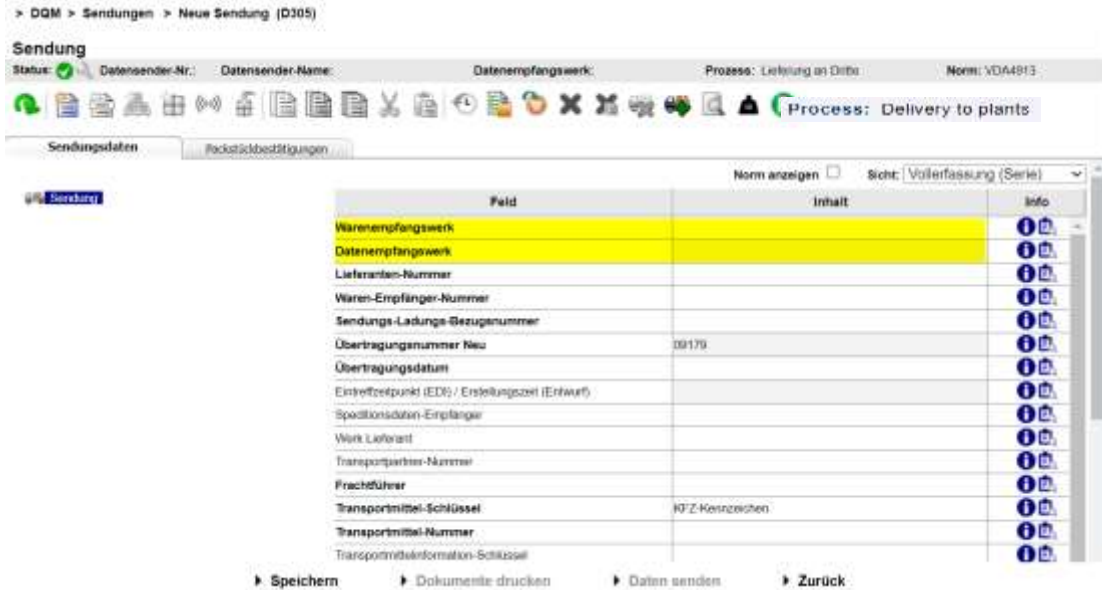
> DQM > Sendungen > Neue Sendung (D305)

Sendung

Status: Datensender-Nr.: Datensender-Name: Datenempfangswerk: Prozess: Lieferung an Dritte Norm: VDA4913

Process: Delivery to plants

Sendungsdaten Packstückbestätigungen

Sendung

Norm anzeigen Sicht: Vollerfassung (Serie)

| Feld | Inhalt | Info |
|---|---|---|
| Warenempfangswerk | | |
| Datenempfangswerk | | |
| Lieferanten-Nummer | | |
| Waren-Empfänger-Nummer | | |
| Sendungs-Ladungs-Bezugsnummer | | |
| Übertragungsnummer Neu | 09179 | |
| Übertragungsdatum | | |
| Eintreffzeitpunkt (EDI) / Erstellungszeit (Entwurf) | | |
| Speditionsdaten-Empfänger | | |
| Werk Lieferant | | |
| Transportpartner-Nummer | | |
| Frachtführer | | |
| Transportmittel-Schlüssel | KFZ-Kennzeichen | |
| Transportmittel-Nummer | | |
| Transportmittelinformation-Schlüssel | | |

▸ Speichern ▸ Dokumente drucken ▸ Daten senden ▸ Zurück